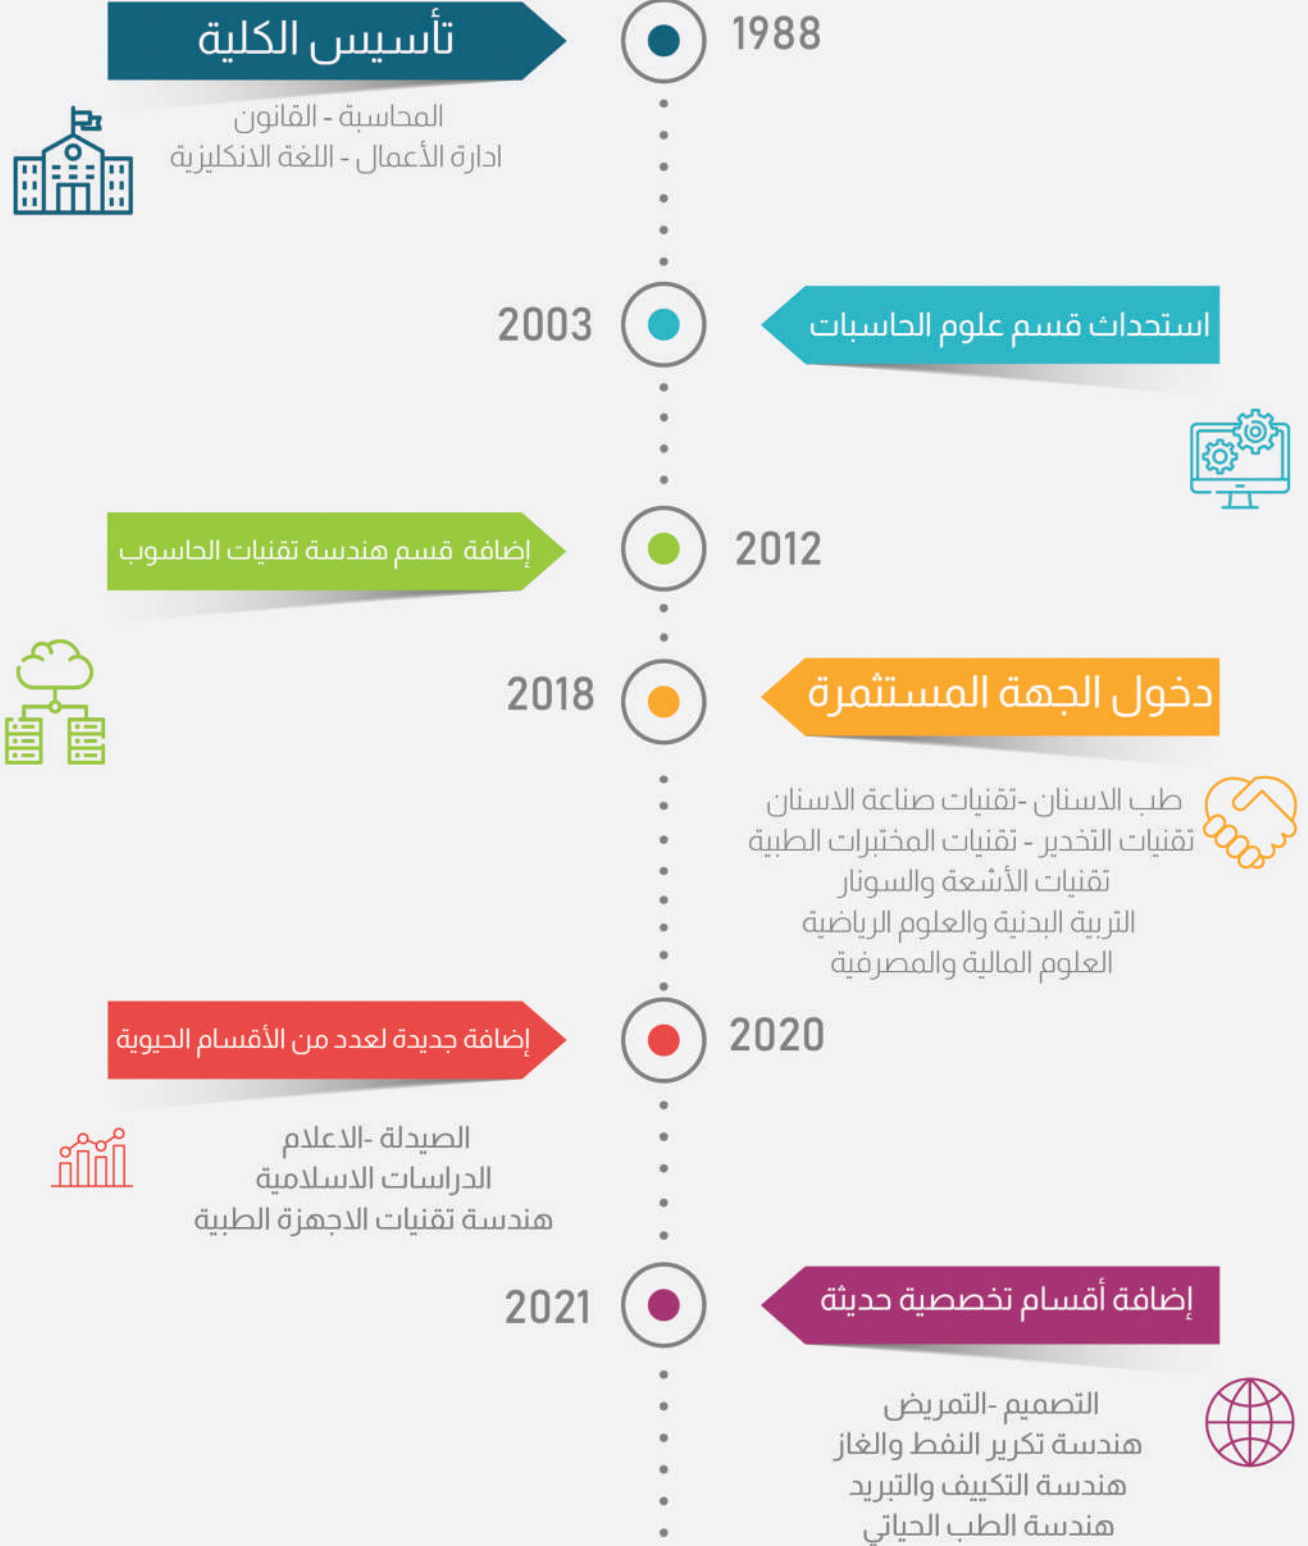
تأسيس الكلية
1988
المحاسبة - القانون
ادارة الأعمال - اللغة الانكليزية

2003
استحداث قسم علوم الحاسبات

إضافة قسم هندسة تقنيات الحاسوب
2012

2018
دخول الجهة المستثمرة
طب الاسنان -تقنيات صناعة الاسنان
تقنيات التخدير - تقنيات المختبرات الطبية
تقنيات الأشعة والسونار
التربية البدنية والعلوم الرياضية
العلوم المالية والمصرفية

إضافة جديدة لعدد من الأقسام الحيوية
2020
الصيدلة -الاعلام
الدراسات الاسلامية
هندسة تقنيات الاجهزة الطبية

2021
إضافة أقسام تخصصية حديثة
التصميم -التمريض
هندسة تكرير النفط والغاز
هندسة التكييف والتبريد
هندسة الطب الحياتي